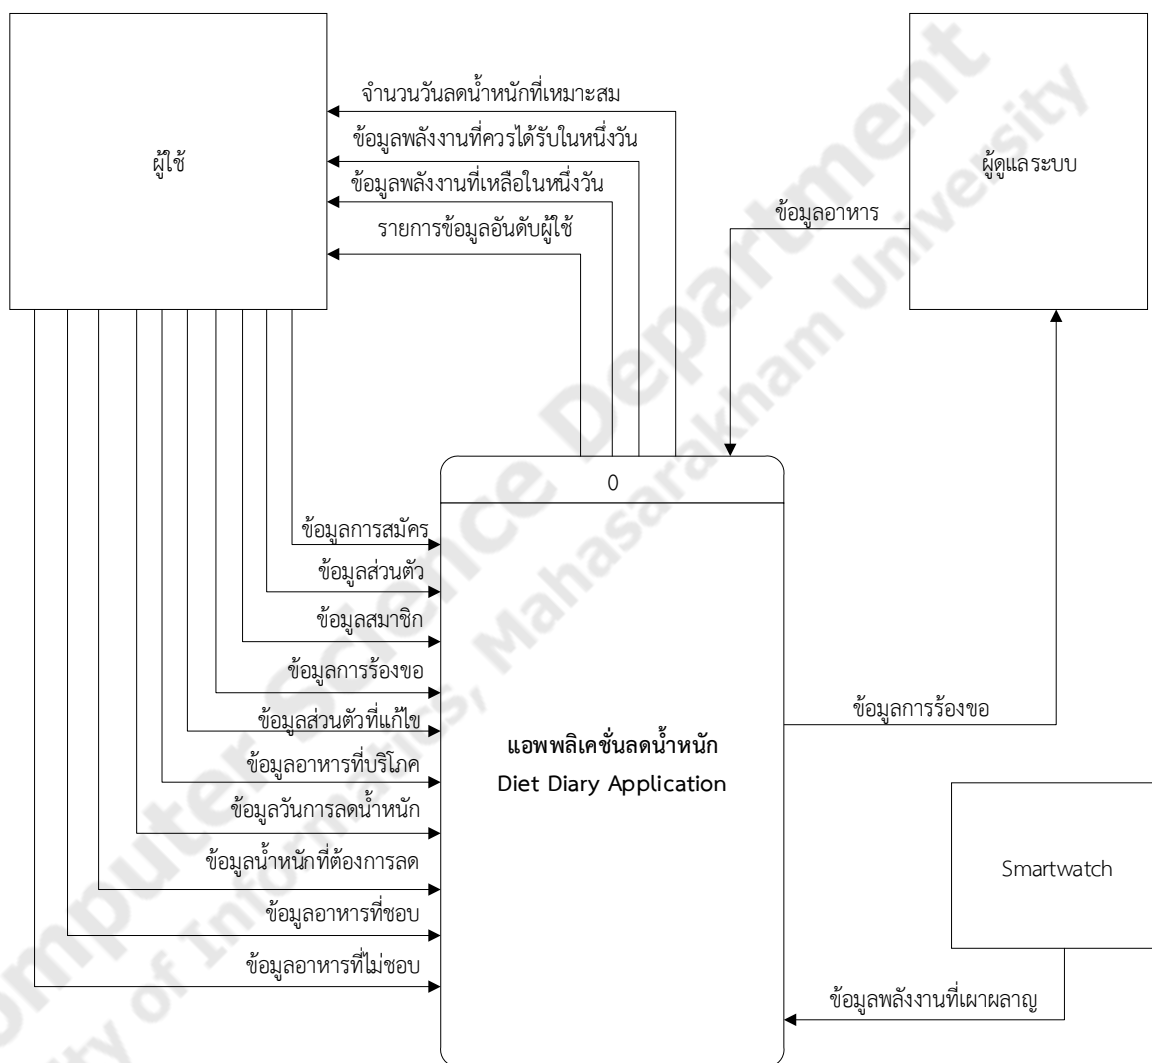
ผู้ใช้

จำนวนวันลดน้ำหนักที่เหมาะสม
ข้อมูลพลังงานที่ควรได้รับในหนึ่งวัน
ข้อมูลพลังงานที่เหลือในหนึ่งวัน
รายการข้อมูลอันดับผู้ใช้

ผู้ดูแลระบบ

ข้อมูลอาหาร

0

ข้อมูลการสมัคร
ข้อมูลส่วนตัว
ข้อมูลสมาชิก
ข้อมูลการร้องขอ
ข้อมูลส่วนตัวที่แก้ไข
ข้อมูลอาหารที่บริโภค
ข้อมูลวันการลดน้ำหนัก
ข้อมูลน้ำหนักที่ต้องการลด
ข้อมูลอาหารที่ชอบ
ข้อมูลอาหารที่ไม่ชอบ

แอพพลิเคชั่นลดน้ำหนัก
Diet Diary Application

ข้อมูลการร้องขอ

Smartwatch

ข้อมูลพลังงานที่เผาผลาญ

Computer Science Department
Faculty of Informatics, Mahasarakham University